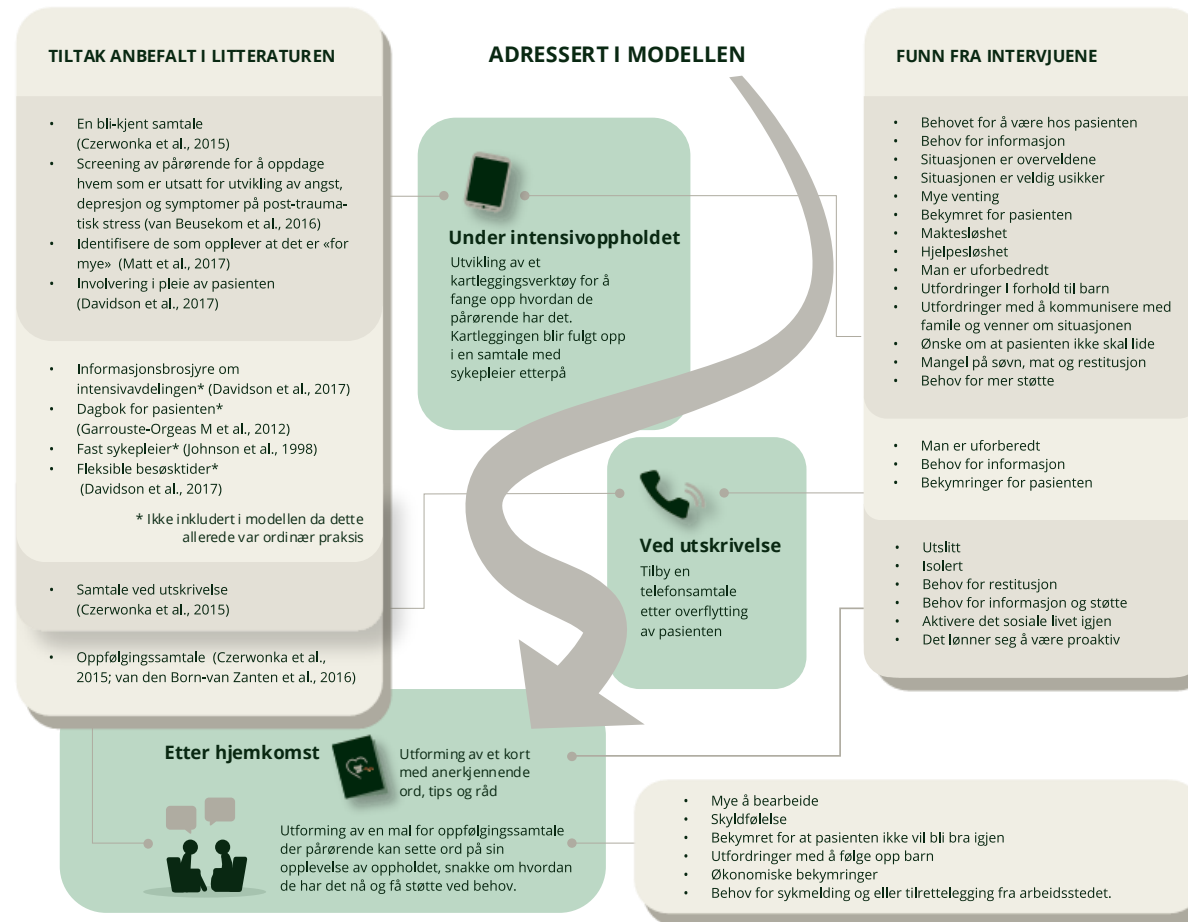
TILTAK ANBEFALT I LITTERATUREN

- En bli-kjent samtale (Czerwonka et al., 2015)
- Screening av pårørende for å oppdage hvem som er utsatt for utvikling av angst, depresjon og symptomer på post-traumatisk stress (van Beusekom et al., 2016)
- Identifisere de som opplever at det er «for mye» (Matt et al., 2017)
- Involvering i pleie av pasienten (Davidson et al., 2017)

- Informasjonsbrosjyre om intensivavdelingen* (Davidson et al., 2017)
- Dagbok for pasienten* (Garrouste-Orgeas M et al., 2012)
- Fast sykepleier* (Johnson et al., 1998)
- Fleksible besøkstider* (Davidson et al., 2017)

* Ikke inkludert i modellen da dette allerede var ordinær praksis

- Samtale ved utskrivelse (Czerwonka et al., 2015)

- Oppfølgingssamtale (Czerwonka et al., 2015; van den Born-van Zanten et al., 2016)

ADRESSERT I MODELLEN

Under intensivoppholdet

Utvikling av et kartleggingsverktøy for å fange opp hvordan de pårørende har det. Kartleggingen blir fulgt opp i en samtale med sykepleier etterpå

Ved utskrivelse

Tilby en telefonsamtale etter overflytting av pasienten

Etter hjemkomst

Utforming av et kort med anerkjennende ord, tips og råd

Utforming av en mal for oppfølgingssamtale der pårørende kan sette ord på sin opplevelse av oppholdet, snakke om hvordan de har det nå og få støtte ved behov.

FUNN FRA INTERVJUENE

- Behovet for å være hos pasienten
- Behov for informasjon
- Situasjonen er overveldene
- Situasjonen er veldig usikker
- Mye venting
- Bekymret for pasienten
- Maktesløshet
- Hjelpesløshet
- Man er uforbedredt
- Utfordringer I forhold til barn
- Utfordringer med å kommunisere med famile og venner om situasjonen
- Ønske om at pasienten ikke skal lide
- Mangel på søvn, mat og restitusjon
- Behov for mer støtte

- Man er uforberedt
- Behov for informasjon
- Bekymringer for pasienten

- Utslitt
- Isolert
- Behov for restitusjon
- Behov for informasjon og støtte
- Aktivere det sosiale livet igjen
- Det lønner seg å være proaktiv

- Mye å bearbeide
- Skyldfølelse
- Bekymret for at pasienten ikke vil bli bra igjen
- Utfordringer med å følge opp barn
- Økonomiske bekymringer
- Behov for sykmelding og eller tilrettelegging fra arbeidsstedet.